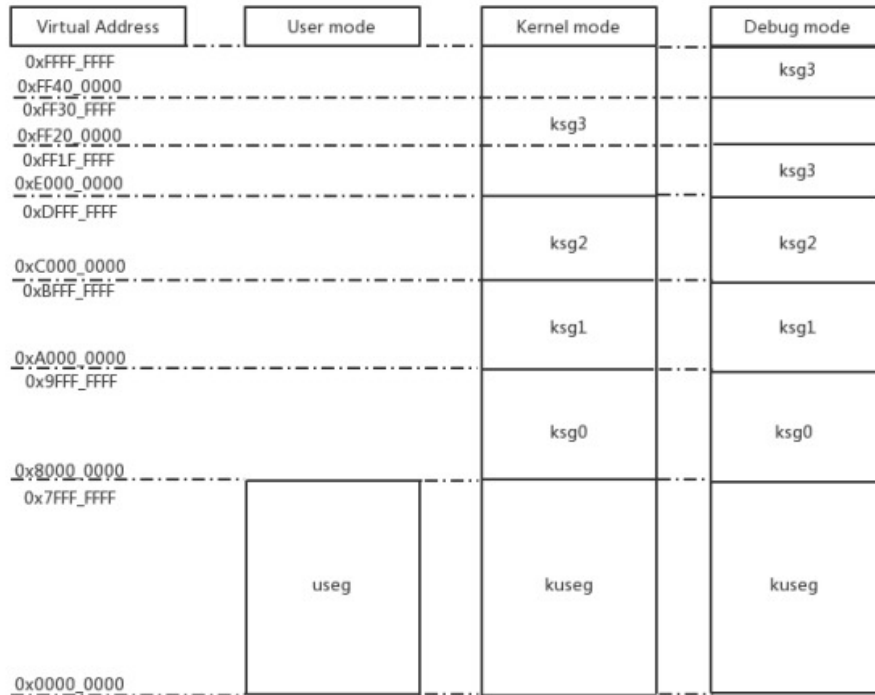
| Virtual Address | User mode | Kernel mode | Debug mode |
|---|---|---|---|
| 0xFFFF_FFFF<br>0xFF40_0000 | | ksg3 | ksg3 |
| 0xFF30_FFFF<br>0xFF20_0000 | | | |
| 0xFF1F_FFFF<br>0xE000_0000 | | | ksg3 |
| 0xDFFF_FFFF<br>0xC000_0000 | | ksg2 | ksg2 |
| 0xBFFF_FFFF<br>0xA000_0000 | | ksg1 | ksg1 |
| 0x9FFF_FFFF<br>0x8000_0000 | | ksg0 | ksg0 |
| 0x7FFF_FFFF<br>0x0000_0000 | useg | kuseg | kuseg |